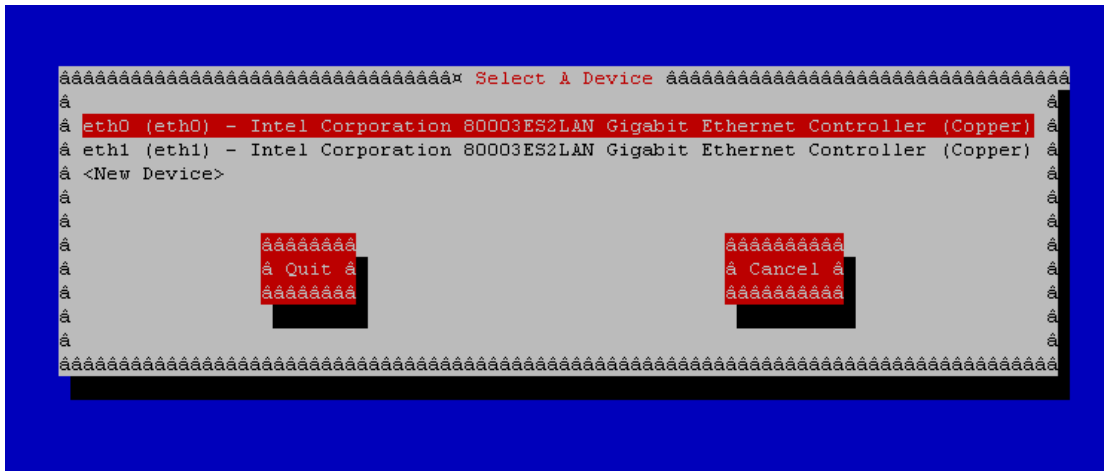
ââââââââââââââââââââââââââââââââââ¤ Select A Device ââââââââââââââââââââââââââââââââââ
â â
â eth0 (eth0) - Intel Corporation 80003ES2LAN Gigabit Ethernet Controller (Copper) â
â eth1 (eth1) - Intel Corporation 80003ES2LAN Gigabit Ethernet Controller (Copper) â
â <New Device> â
â â
â â
â ââââââââ ââââââââââ â
â â Quit â â Cancel â â
â ââââââââ ââââââââââ â
â â
â â
ââââââââââââââââââââââââââââââââââââââââââââââââââââââââââââââââââââââââââââââââââââ